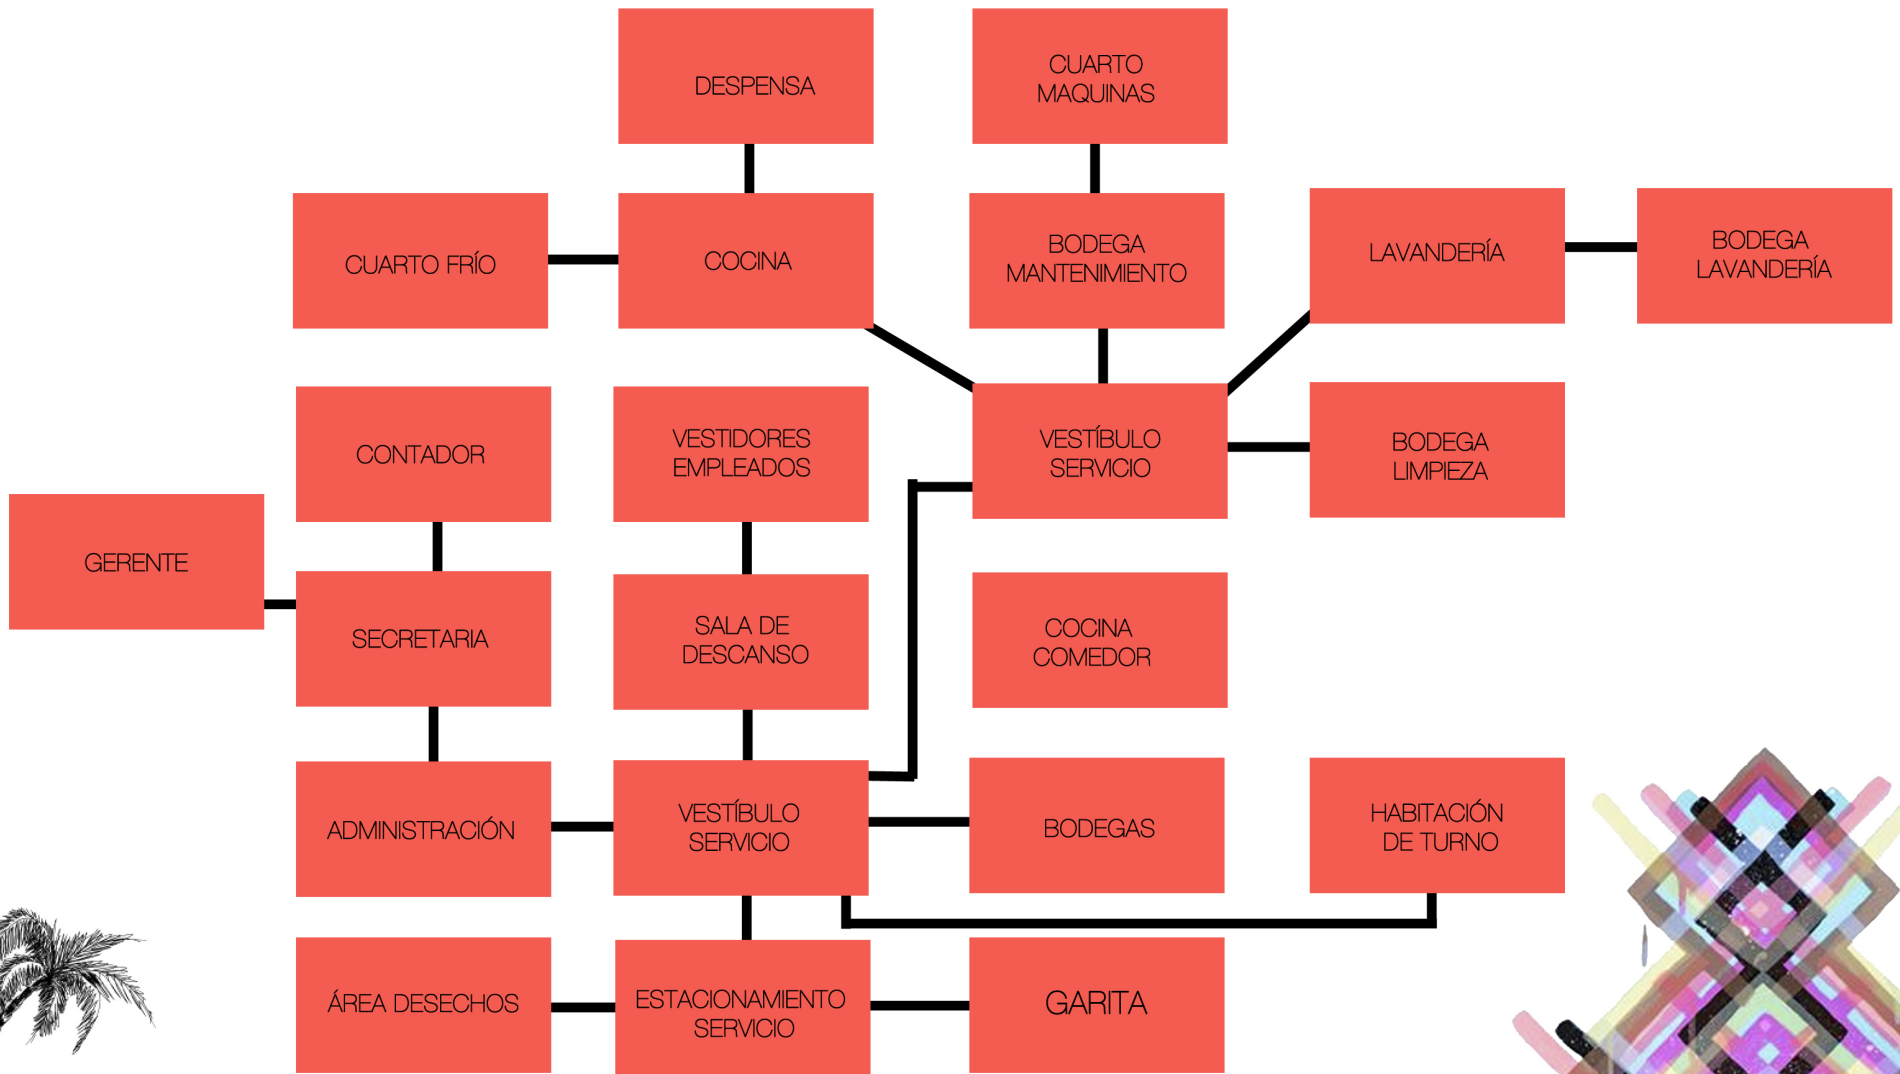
DESPENSA

CUARTO MAQUINAS

CUARTO FRÍO

COCINA

BODEGA MANTENIMIENTO

LAVANDERÍA

BODEGA LAVANDERÍA

CONTADOR

VESTIDORES EMPLEADOS

VESTÍBULO SERVICIO

BODEGA LIMPIEZA

GERENTE

SECRETARIA

SALA DE DESCANSO

COCINA COMEDOR

ADMINISTRACIÓN

VESTÍBULO SERVICIO

BODEGAS

HABITACIÓN DE TURNO

ÁREA DESECHOS

ESTACIONAMIENTO SERVICIO

GARITA